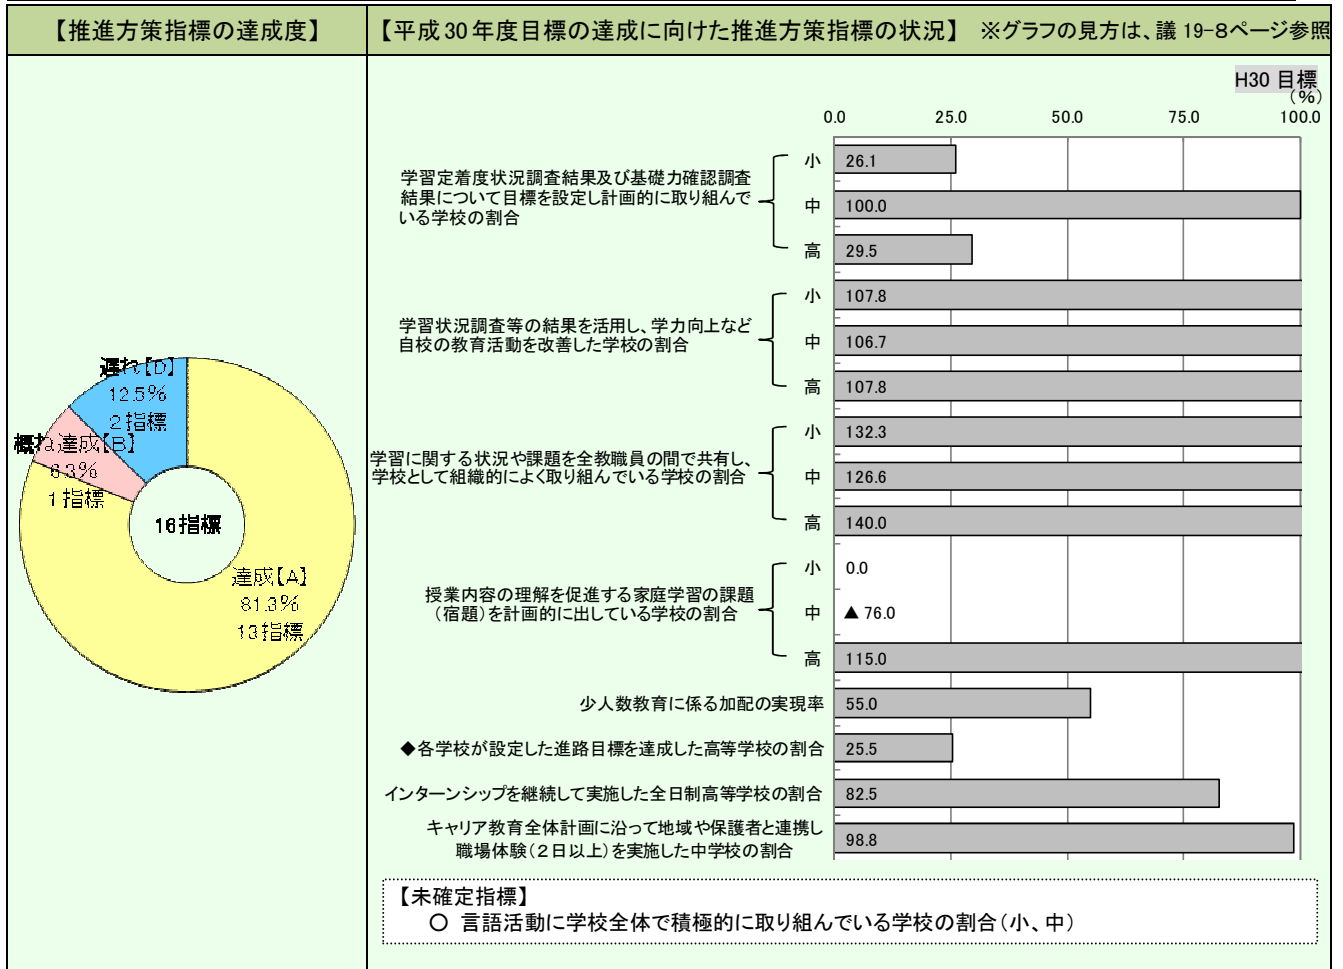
【推進方策指標の達成度】

【平成30年度目標の達成に向けた推進方策指標の状況】 ※グラフの見方は、議 19-8ページ参照

遅れ【D】 12.5% 2指標

概ね達成【B】 6.3% 1指標

16指標

達成【A】 81.3% 13指標

H30 目標 (%)

0.0 25.0 50.0 75.0 100.0

学習定着度状況調査結果及び基礎力確認調査結果について目標を設定し計画的に取り組んでいる学校の割合
小 26.1
中 100.0
高 29.5

学習状況調査等の結果を活用し、学力向上など自校の教育活動を改善した学校の割合
小 107.8
中 106.7
高 107.8

学習に関する状況や課題を全教職員の間で共有し、学校として組織的によく取り組んでいる学校の割合
小 132.3
中 126.6
高 140.0

授業内容の理解を促進する家庭学習の課題(宿題)を計画的に出している学校の割合
小 0.0
中 ▲ 76.0
高 115.0

少人数教育に係る加配の実現率 55.0

◆各学校が設定した進路目標を達成した高等学校の割合 25.5

インターンシップを継続して実施した全日制高等学校の割合 82.5

キャリア教育全体計画に沿って地域や保護者と連携し職場体験(2日以上)を実施した中学校の割合 98.8

【未確定指標】
○ 言語活動に学校全体で積極的に取り組んでいる学校の割合(小、中)